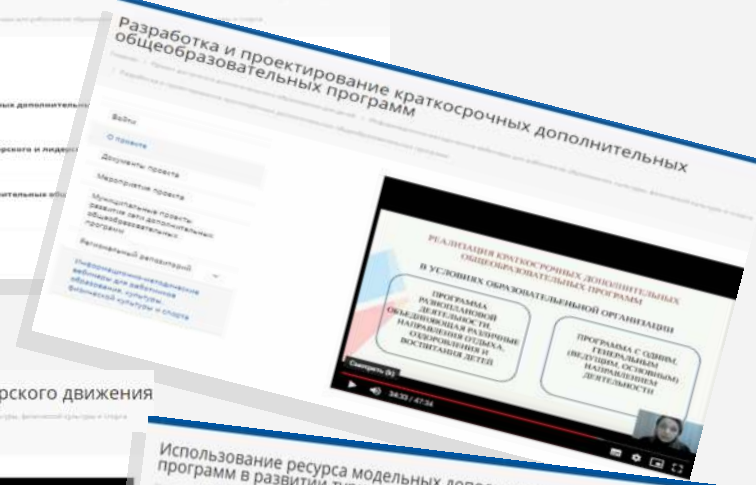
Разработка и проектирование краткосрочных дополнительных общеобразовательных программ

Войти

О проекте

Документы проекта

Мероприятия проекта

Муниципальные проекты развития сети дополнительных общеобразовательных программ

Региональный репозиторий

Информационно-методические вебинары для работников образования, культуры, физической культуры и спорта

РЕАЛИЗАЦИЯ КРАТКОСРОЧНЫХ ДОПОЛНИТЕЛЬНЫХ ОБЩЕОБРАЗОВАТЕЛЬНЫХ ПРОГРАММ

В УСЛОВИЯХ ОБРАЗОВАТЕЛЬНОЙ ОРГАНИЗАЦИИ

ПРОГРАММА РАЗНОПЛАНОВОЙ ДЕЯТЕЛЬНОСТИ, ОБЪЕДИНЯЮЩАЯ РАЗЛИЧНЫЕ НАПРАВЛЕНИЯ ОТДЫХА, ОЗДОРОВЛЕНИЯ И ВОСПИТАНИЯ ДЕТЕЙ

ПРОГРАММА С ОДНИМ, ГЕНЕРАЛЬНЫМ (ВЕДУЩИМ, ОСНОВНЫМ) НАПРАВЛЕНИЕМ ДЕЯТЕЛЬНОСТИ

Смотреть (k)

34:33 / 47:34

ых дополнительн

рского и лидерс

тельные програм

рского движения

Использование ресурса модельных доп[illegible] программ в развитии ти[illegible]